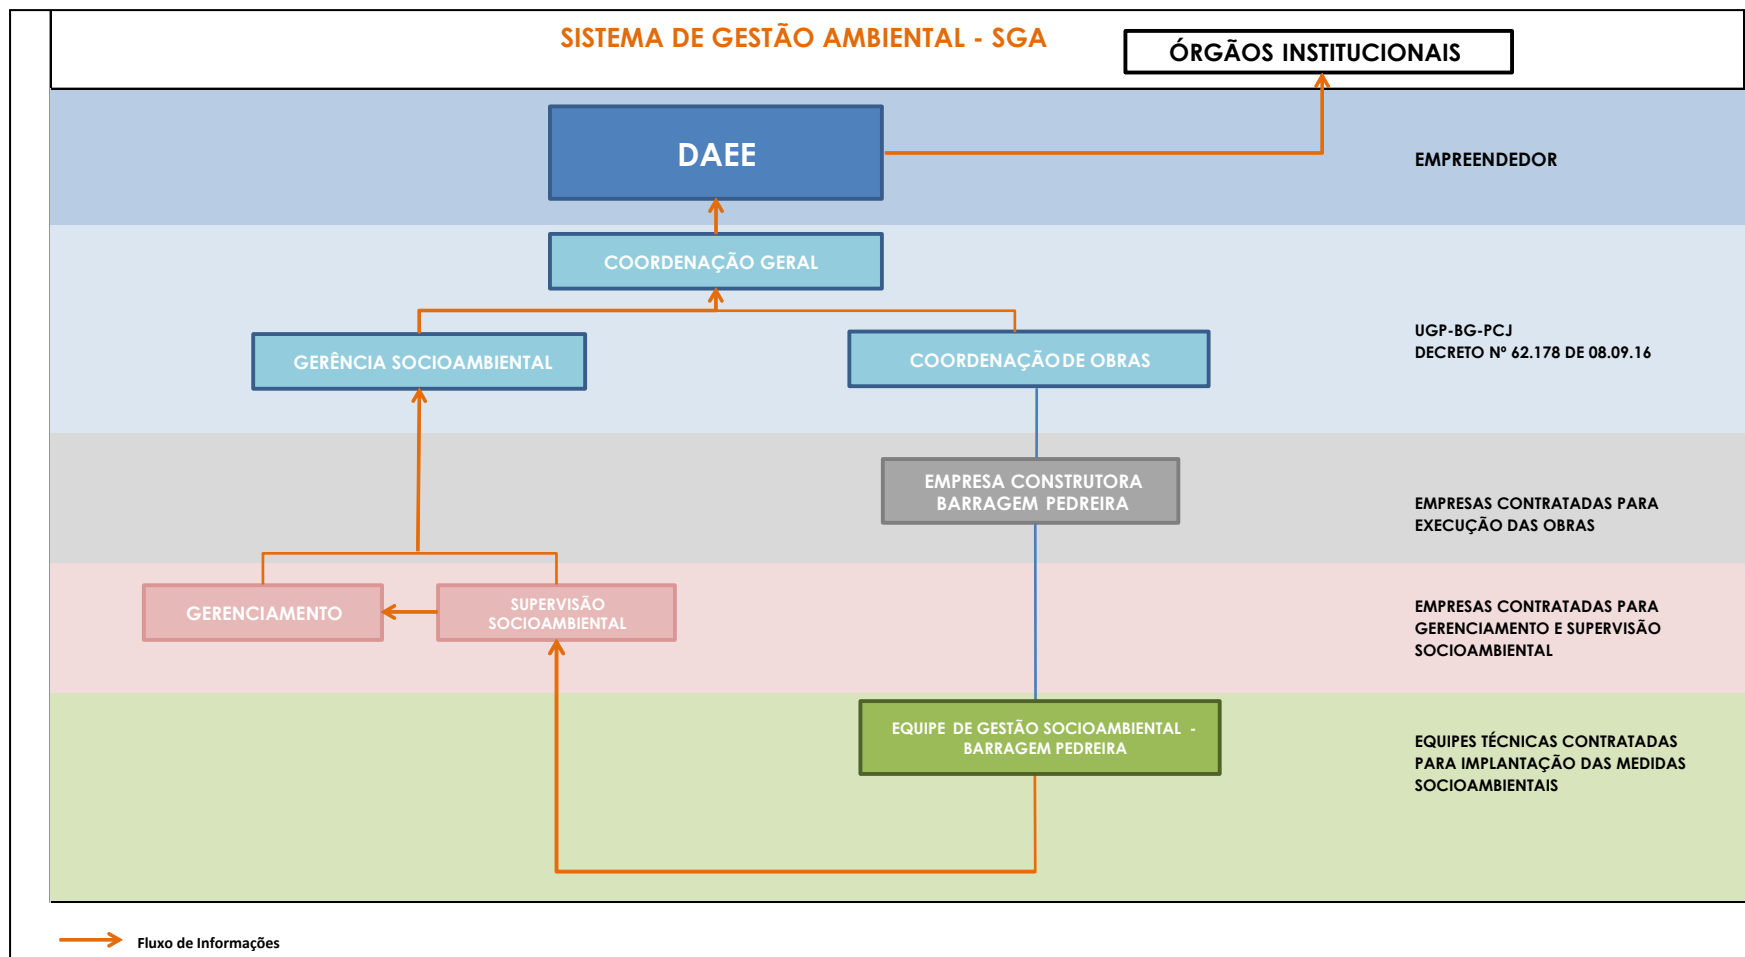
SISTEMA DE GESTÃO AMBIENTAL - SGA

ÓRGÃOS INSTITUCIONAIS

DAEE

EMPREENDEDOR

COORDENAÇÃO GERAL

GERÊNCIA SOCIOAMBIENTAL

COORDENAÇÃO DE OBRAS

UGP-BG-PCJ
DECRETO Nº 62.178 DE 08.09.16

EMPRESA CONSTRUTORA
BARRAGEM PEDREIRA

EMPRESAS CONTRATADAS PARA EXECUÇÃO DAS OBRAS

GERENCIAMENTO

SUPERVISÃO SOCIOAMBIENTAL

EMPRESAS CONTRATADAS PARA GERENCIAMENTO E SUPERVISÃO SOCIOAMBIENTAL

EQUIPE DE GESTÃO SOCIOAMBIENTAL - BARRAGEM PEDREIRA

EQUIPES TÉCNICAS CONTRATADAS PARA IMPLANTAÇÃO DAS MEDIDAS SOCIOAMBIENTAIS

Fluxo de Informações